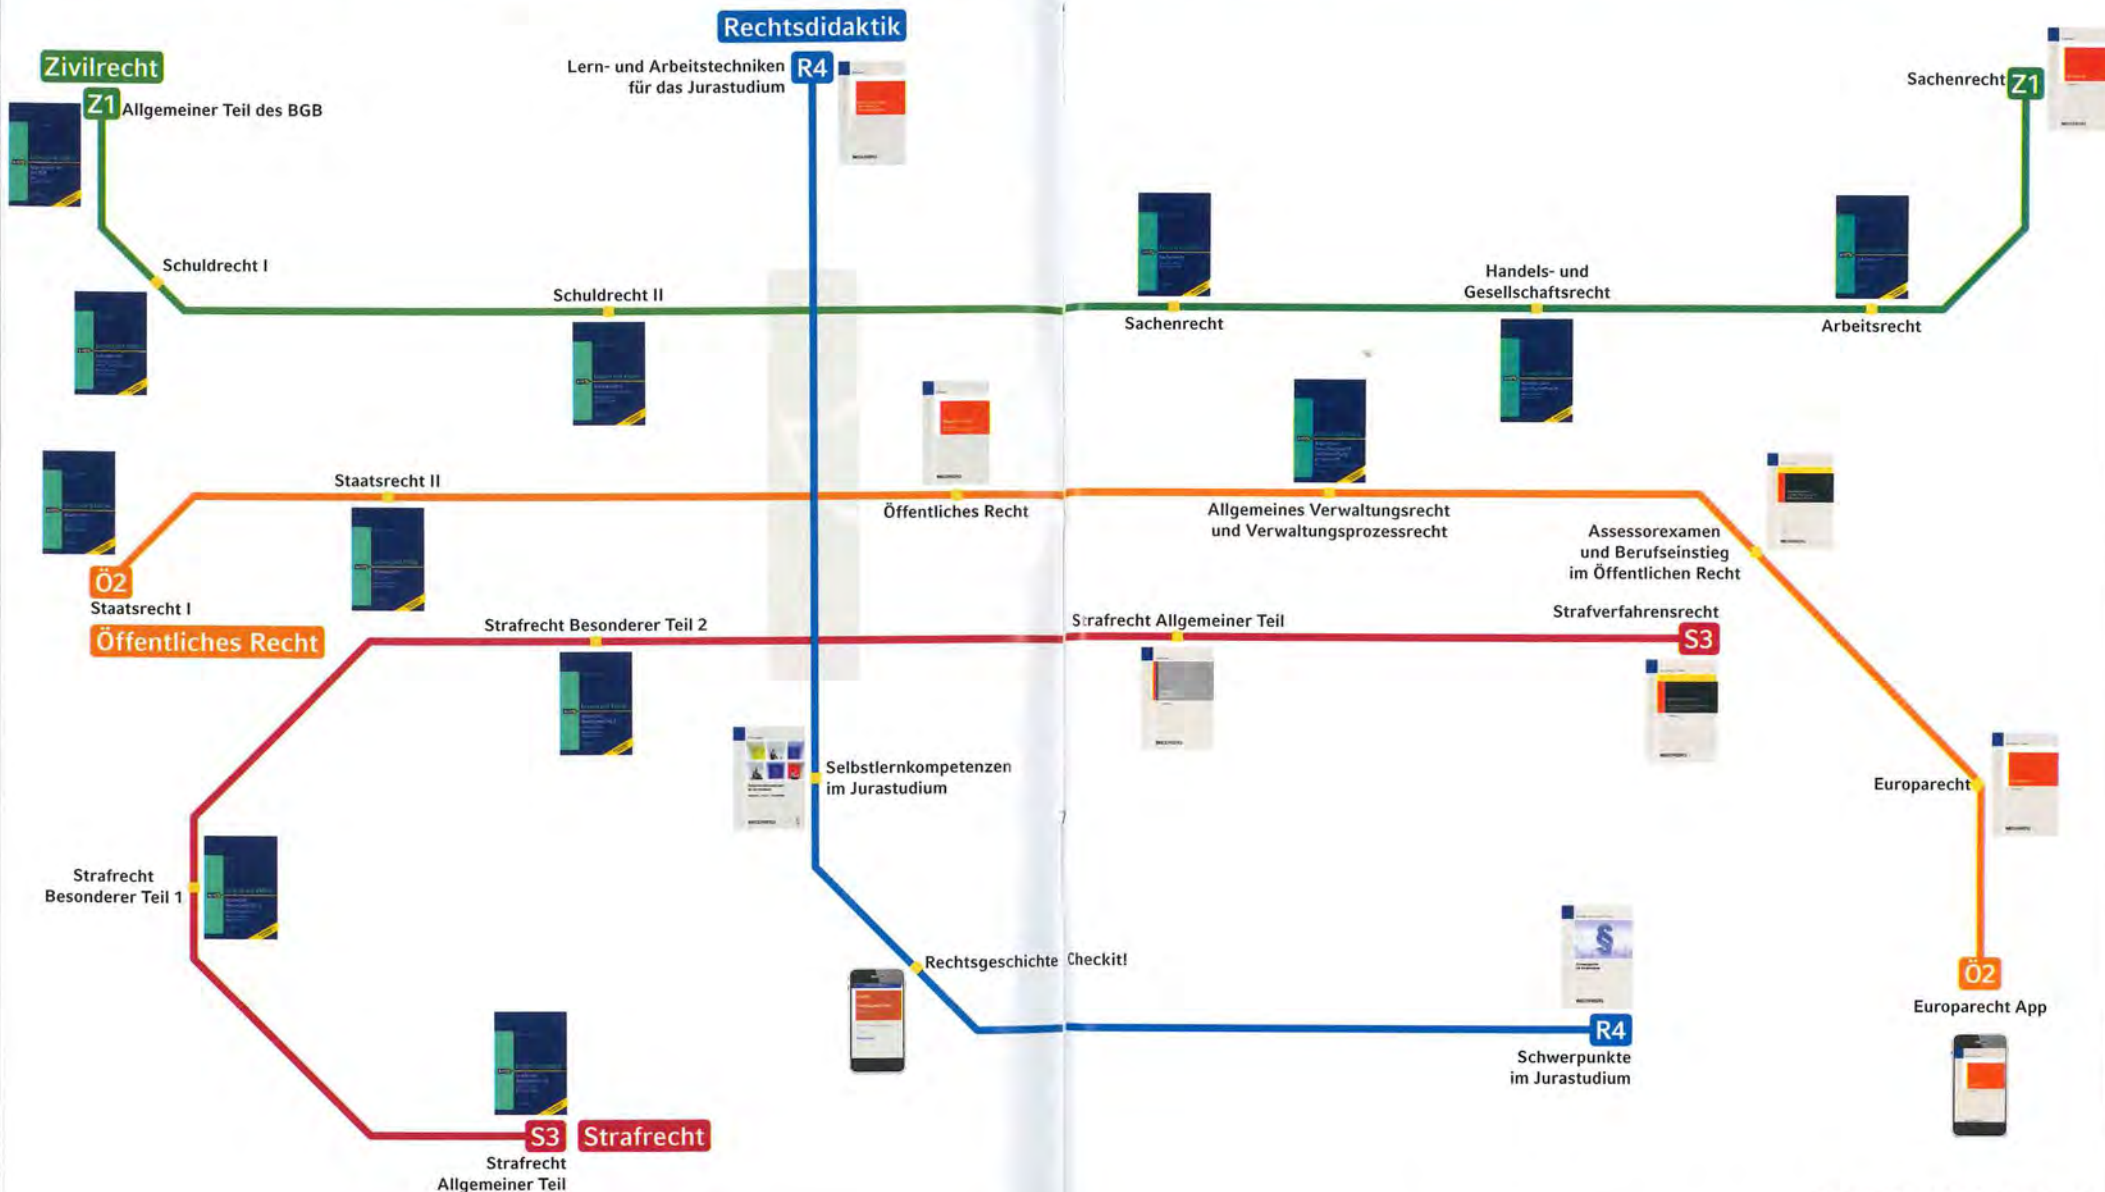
Rechtsdidaktik

Zivilrecht

Z1 Allgemeiner Teil des BGB

Lern- und Arbeitstechniken für das Jurastudium R4

Sachenrecht Z1

Schuldrecht I

Schuldrecht II

Sachenrecht

Handels- und Gesellschaftsrecht

Arbeitsrecht

Staatsrecht II

Öffentliches Recht

Allgemeines Verwaltungsrecht und Verwaltungsprozessrecht

Assessorexamen und Berufseinstieg im Öffentlichen Recht

Ö2

Staatsrecht I

Öffentliches Recht

Strafrecht Besonderer Teil 2

Strafrecht Allgemeiner Teil

Strafverfahrensrecht S3

Selbstlernkompetenzen im Jurastudium

Europarecht

Strafrecht Besonderer Teil 1

Rechtsgeschichte Checkit!

Ö2

Europarecht App

R4

Schwerpunkte im Jurastudium

S3 Strafrecht

Strafrecht Allgemeiner Teil